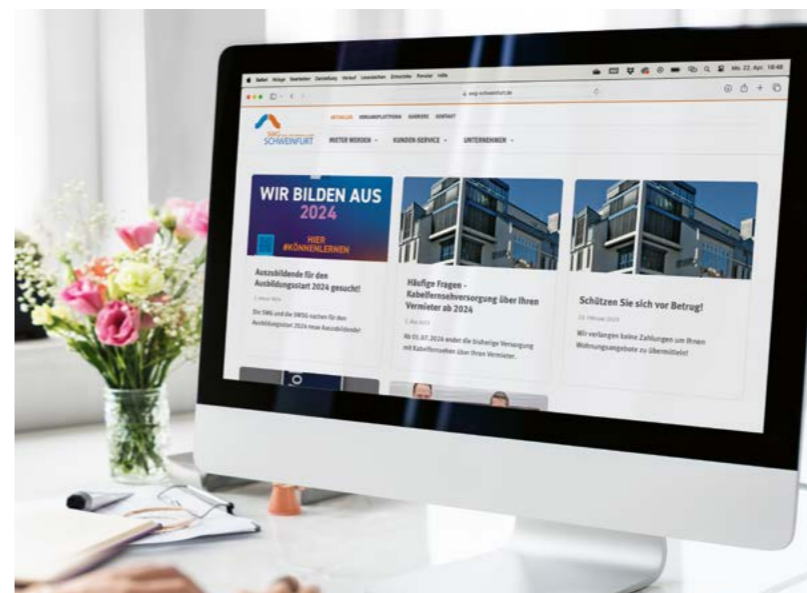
Safari Ablage Bearbeiten Darstellung Verlauf Lesezeichen Entwickler Fenster Hilfe

Mo 22. Apr. 18:48

swg-schweinfurt.de

AKTUELLES VERGABEPLATTFORM KARRIERE KONTAKT

SWG SCHWEINFURT

MIETER WERDEN KUNDEN-SERVICE UNTERNEHMEN

WIR BILDEN AUS 2024

HIER #KÖNNENLERNEN

Auszubildende für den Ausbildungsstart 2024 gesucht!

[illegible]

Die SWG und die SWSG suchen für den Ausbildungsstart 2024 neue Auszubildende!

Häufige Fragen - Kabelfernsehversorgung über Ihren Vermieter ab 2024

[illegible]

Ab 01.07.2024 endet die bisherige Versorgung mit Kabelfernsehen über Ihren Vermieter.

Schützen Sie sich vor Betrug!

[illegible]

Wir verlangen keine Zahlungen um Ihnen Wohnungsangebote zu übermitteln!